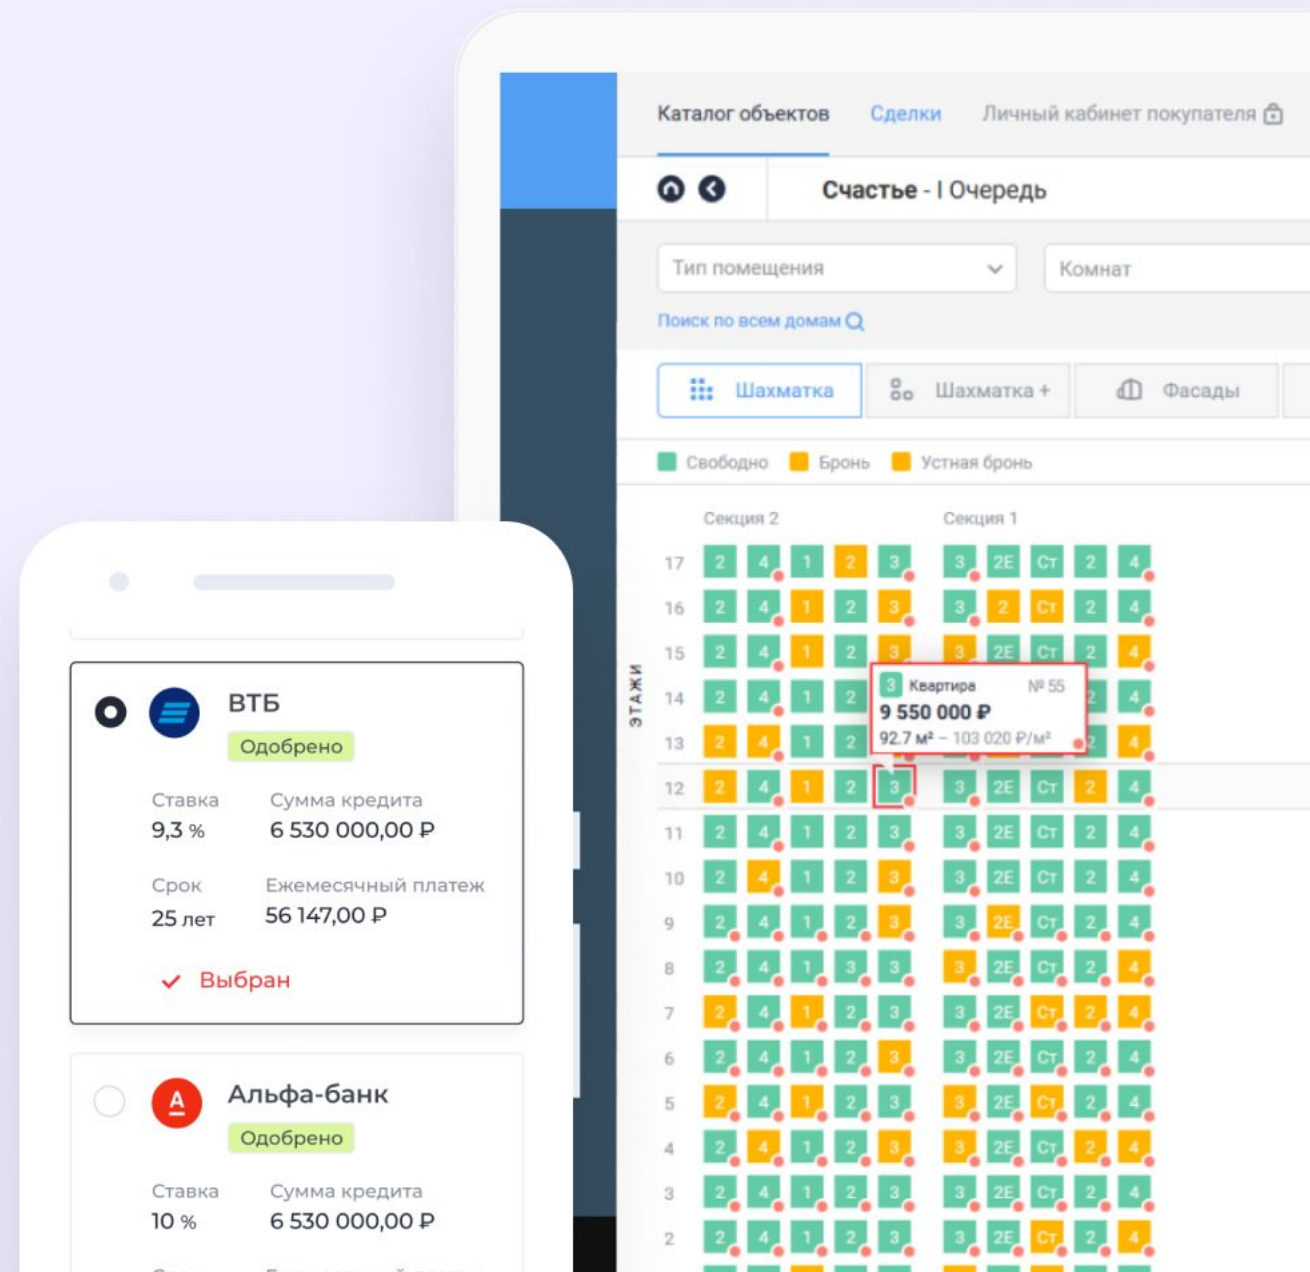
Каталог объектов Сделки Личный кабинет покупателя

Счастье - I Очередь

Тип помещения
Комнат

Поиск по всем домам

Шахматка
Шахматка +
Фасады

Свободно Бронь Устная бронь

Секция 2
Секция 1

ЭТАЖИ

| | | | | | | | | | | |
|---|---|---|---|---|---|---|---|---|---|---|
| 17 | 2 | 4 | 1 | 2 | 3 | 3 | 2Е | Ст | 2 | 4 |
| 16 | 2 | 4 | 1 | 2 | 3 | 3 | 2 | Ст | 2 | 4 |
| 15 | 2 | 4 | 1 | 2 | 3 | 3 | 2Е | Ст | 2 | 4 |
| 14 | 2 | 4 | 1 | 2 | | | | | 2 | 4 |
| 13 | 2 | 4 | 1 | 2 | | | | | 2 | 4 |
| 12 | 2 | 4 | 1 | 2 | 3 | 3 | 2Е | Ст | 2 | 4 |
| 11 | 2 | 4 | 1 | 2 | 3 | 3 | 2Е | Ст | 2 | 4 |
| 10 | 2 | 4 | 1 | 2 | 3 | 3 | 2Е | Ст | 2 | 4 |
| 9 | 2 | 4 | 1 | 2 | 3 | 3 | 2Е | Ст | 2 | 4 |
| 8 | 2 | 4 | 1 | 3 | 3 | 3 | 2Е | Ст | 2 | 4 |
| 7 | 2 | 4 | 1 | 2 | 3 | 3 | 2Е | Ст | 2 | 4 |
| 6 | 2 | 4 | 1 | 2 | 3 | 3 | 2Е | Ст | 2 | 4 |
| 5 | 2 | 4 | 1 | 2 | 3 | 3 | 2Е | Ст | 2 | 4 |
| 4 | 2 | 4 | 1 | 2 | 3 | 3 | 2Е | Ст | 2 | 4 |
| 3 | 2 | 4 | 1 | 2 | 3 | 3 | 2Е | Ст | 2 | 4 |
| 2 | 2 | 4 | 1 | 2 | 3 | 3 | 2Е | Ст | 2 | 4 |

3 Квартира № 55
9 550 000 ₽
92.7 м² – 103 020 ₽/м²

ВТБ
Одобрено
Ставка
9,3 %
Сумма кредита
6 530 000,00 ₽
Срок
25 лет
Ежемесячный платеж
56 147,00 ₽
Выбран

Альфа-банк
Одобрено
Ставка
10 %
Сумма кредита
6 530 000,00 ₽